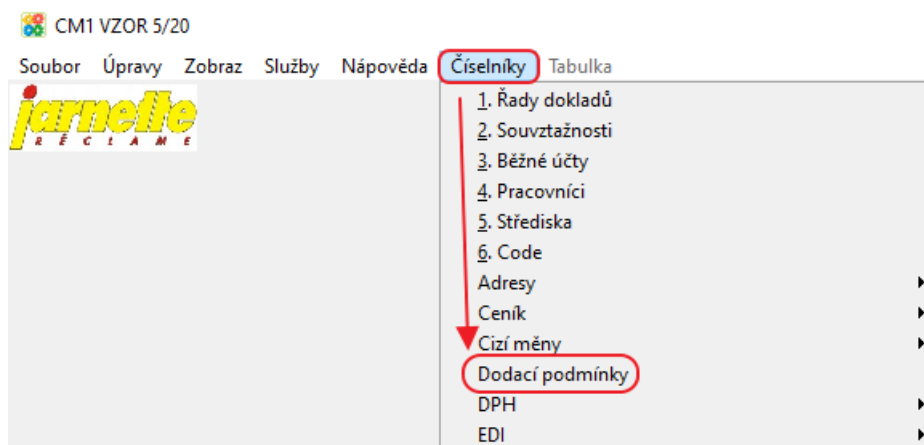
CM1 VZOR 5/20

Soubor Úpravy Zobraz Služby Nápověda Číselníky Tabulka

jarnelle RÉCLAME

1. Řady dokladů
2. Souvztažnosti
3. Běžné účty
4. Pracovníci
5. Střediska
6. Code
Adresy
Ceník
Cizí měny
Dodací podmínky
DPH
EDI